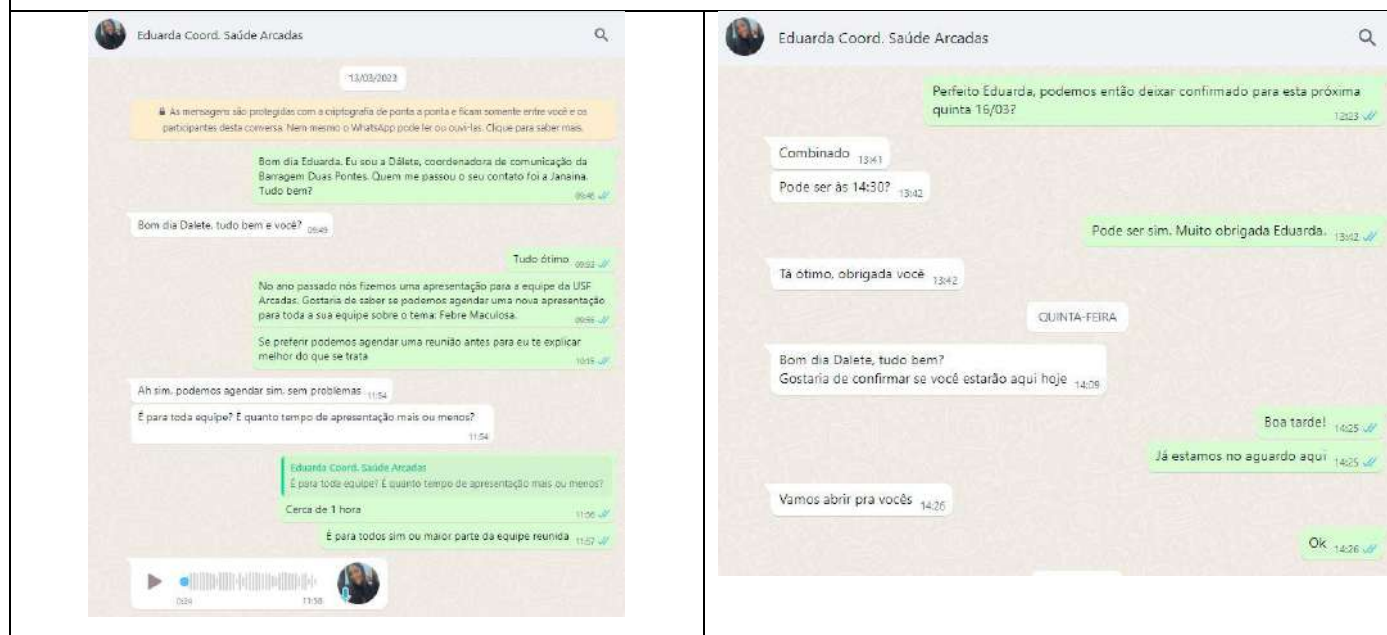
Eduarda Coord. Saúde Arcadas

13/03/2023

As mensagens são protegidas com a criptografia de ponta a ponta e ficam somente entre você e os participantes desta conversa. Nem mesmo o WhatsApp pode ler ou ouvi-las. Clique para saber mais.

Bom dia Eduarda. Eu sou a Dálete, coordenadora de comunicação da Barragem Duas Pontes. Quem me passou o seu contato foi a Janaina. Tudo bem? 09:48

Bom dia Dalete, tudo bem e você? 09:49

Tudo ótimo 09:53

No ano passado nós fizemos uma apresentação para a equipe da USF Arcadas. Gostaria de saber se podemos agendar uma nova apresentação para toda a sua equipe sobre o tema: Febre Maculosa. 09:56

Se preferir podemos agendar uma reunião antes para eu te explicar melhor do que se trata 10:15

Ah sim, podemos agendar sim, sem problemas 11:54

É para toda equipe? E quanto tempo de apresentação mais ou menos? 11:54

Eduarda Coord. Saúde Arcadas
É para toda equipe? E quanto tempo de apresentação mais ou menos?

Cerca de 1 hora 11:56

É para todos sim ou maior parte da equipe reunida 11:57

0:24 11:58

Eduarda Coord. Saúde Arcadas

Perfeito Eduarda, podemos então deixar confirmado para esta próxima quinta 16/03? 12:23

Combinado 13:41

Pode ser às 14:30? 13:42

Pode ser sim. Muito obrigada Eduarda. 13:42

Tá ótimo, obrigada você 13:42

QUINTA-FEIRA

Bom dia Dalete, tudo bem?
Gostaria de confirmar se você estarão aqui hoje 14:09

Boa tarde! 14:25

Já estamos no aguardo aqui 14:25

Vamos abrir pra vocês 14:26

Ok 14:26